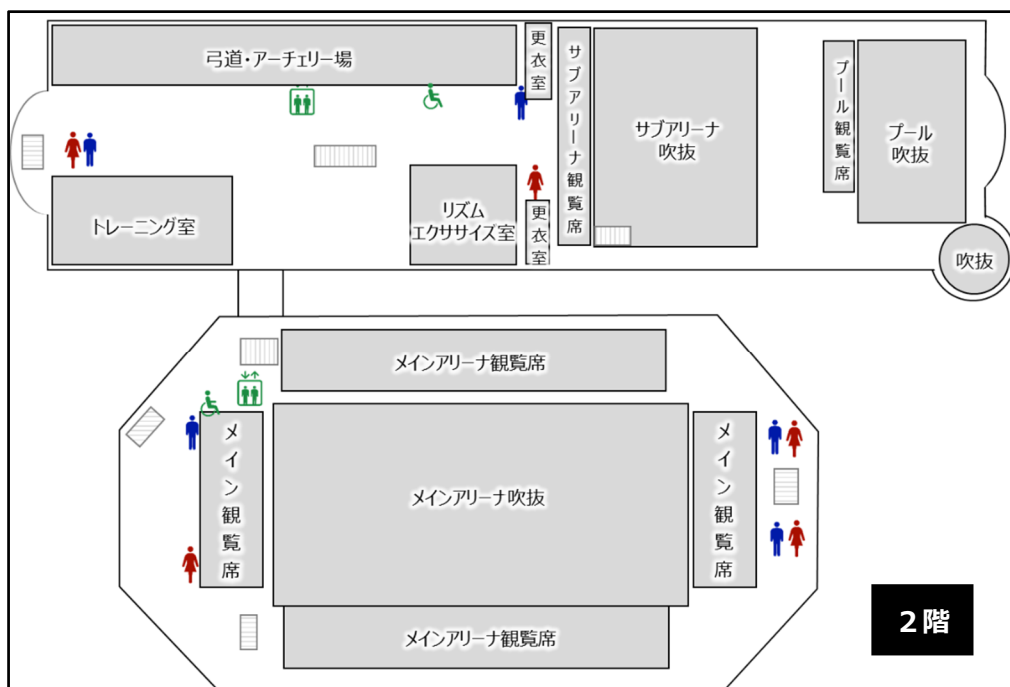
弓道・アーチェリー場

更衣室

サブアリーナ観覧席

サブアリーナ吹抜

プール観覧席

プール吹抜

トレーニング室

リズムエクササイズ室

更衣室

吹抜

メインアリーナ観覧席

メイン観覧席

メインアリーナ吹抜

メイン観覧席

メインアリーナ観覧席

2階